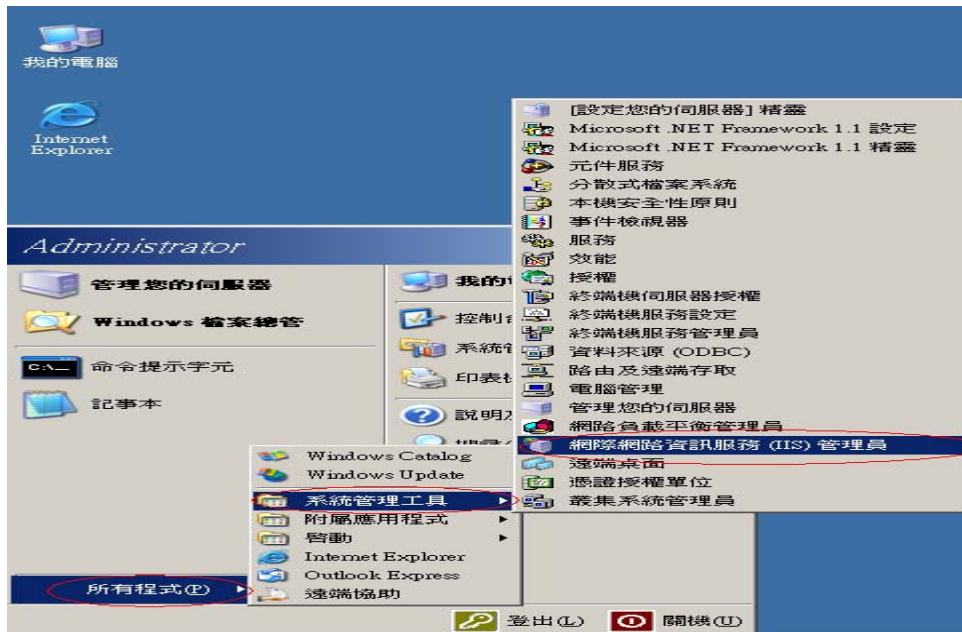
我的電腦

Internet Explorer

Administrator

管理您的伺服器

Windows 檔案總管

命令提示字元

記事本

我的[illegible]

控制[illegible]

系統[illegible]

印表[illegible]

說明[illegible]

[設定您的伺服器] 精靈
Microsoft .NET Framework 1.1 設定
Microsoft .NET Framework 1.1 精靈
元件服務
分散式檔案系統
本機安全性原則
事件檢視器
服務
效能
授權
終端機伺服器授權
終端機服務設定
終端機服務管理員
資料來源 (ODBC)
路由及遠端存取
電腦管理
管理您的伺服器
網路負載平衡管理員
網際網路資訊服務 (IIS) 管理員
遠端桌面
憑證授權單位
叢集系統管理員

Windows Catalog
Windows Update
系統管理工具
附屬應用程式
啟動
Internet Explorer
Outlook Express
遠端協助

所有程式(P)

登出(L)
關機(U)